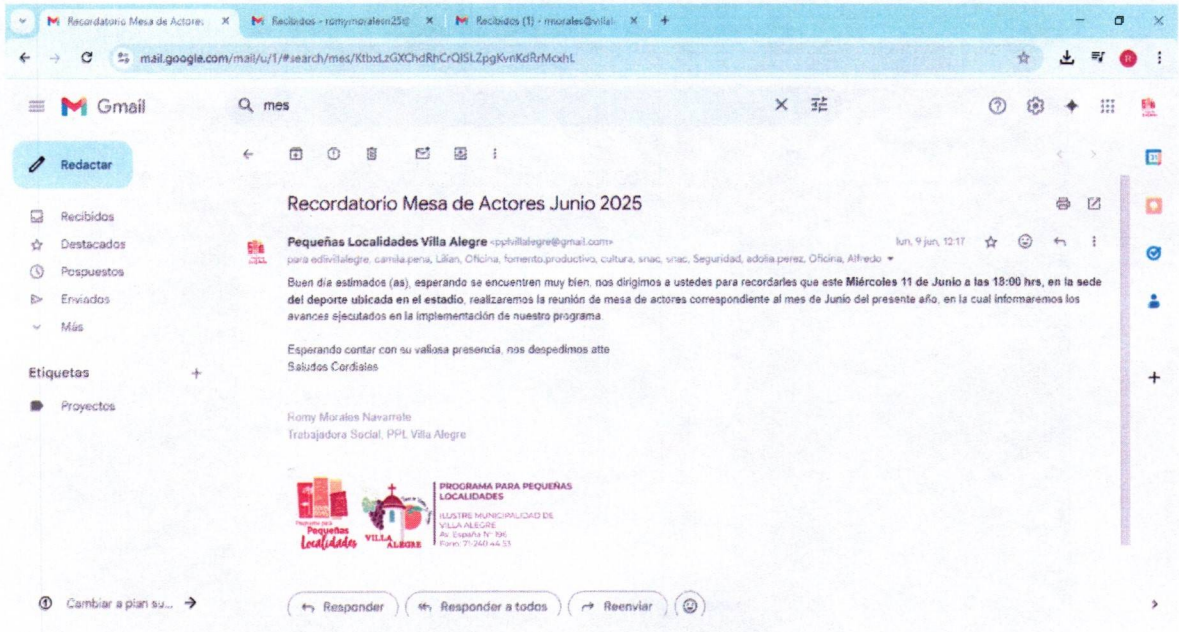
Recordatorio Mesa de Actores ×
Recibidos - romymoralesn25@ ×
Recibidos (1) - rmorales@villa ×
+

mail.google.com/mail/u/1/#search/mes/KtbxLzGXChdRhCrQlSLZpgKvnKdRrMcxhL

Gmail
mes

Redactar
Recibidos
Destacados
Pospuestos
Enviados
Más

Etiquetas
+
Proyectos

Cambiar a plan su... →

Recordatorio Mesa de Actores Junio 2025

Pequeñas Localidades Villa Alegre <pplvillalegre@gmail.com>
para edivillalegre, camila.pena, Lilian, Oficina, fomento.productivo, cultura, snac, snac, Seguridad, adolia.perez, Oficina, Alfredo
lun, 9 jun, 12:17

Buen día estimados (as), esperando se encuentren muy bien, nos dirigimos a ustedes para recordarles que este **Miércoles 11 de Junio a las 18:00 hrs, en la sede del deporte ubicada en el estadio**, realizaremos la reunión de mesa de actores correspondiente al mes de Junio del presente año, en la cual informaremos los avances ejecutados en la implementación de nuestro programa.

Esperando contar con su valiosa presencia, nos despedimos atte
Saludos Cordiales

Romy Morales Navarrete
Trabajadora Social, PPL Villa Alegre

--

Programa para Pequeñas Localidades
VILLA ALEGRE
PROGRAMA PARA PEQUEÑAS LOCALIDADES
ILUSTRE MUNICIPALIDAD DE VILLA ALEGRE
Av. España N° 196
Fono: 71 240 44 53

Responder
Responder a todos
Reenviar